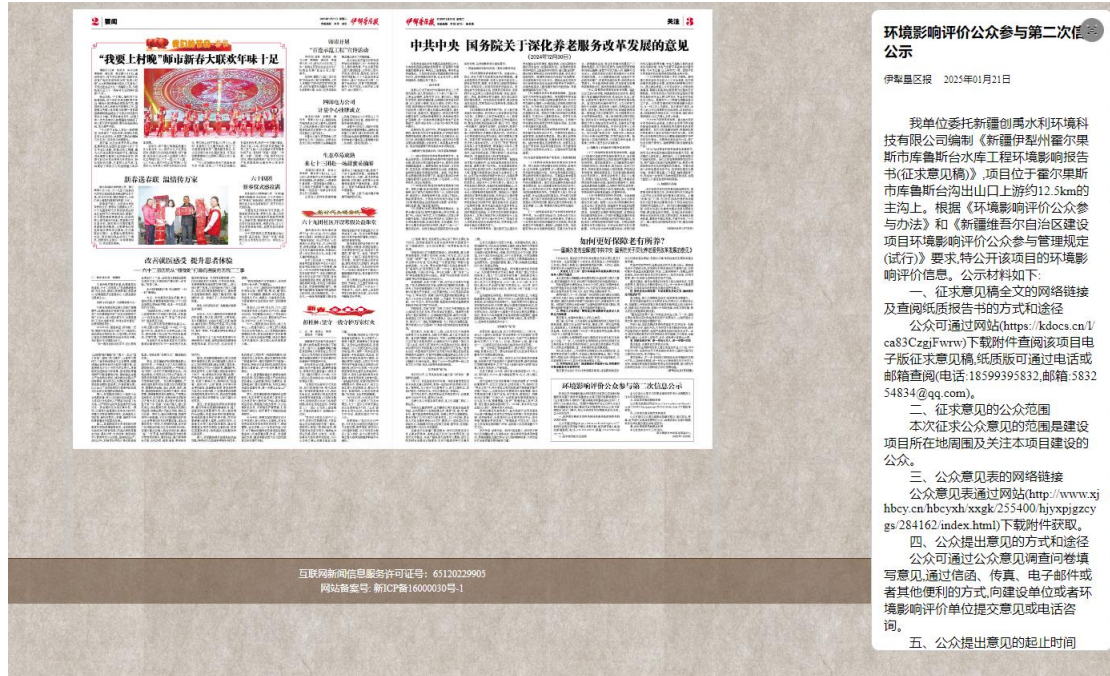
2 要闻

伊犁垦区报

伊犁垦区报

关注 3

"我要上村晚"师市新春大联欢年味十足

新春送春联 温情传万家

改善就医感受 提升患者体验

中共中央 国务院关于深化养老服务改革发展的意见

如何更好保障老有所养?

环境影响评价公众参与第二次信息公示

互联网新闻信息服务许可证号：65120229905
网站备案号: 新ICP备16000030号-1

环境影响评价公众参与第二次信息公示

伊犁垦区报 2025年01月21日

我单位委托新疆创禹水利环境科技有限公司编制《新疆伊犁州霍尔果斯市库鲁斯台水库工程环境影响报告书(征求意见稿)》,项目位于霍尔果斯市库鲁斯台沟出山口上游约12.5km的主沟上。根据《环境影响评价公众参与办法》和《新疆维吾尔自治区建设项目环境影响评价公众参与管理规定(试行)》要求,特公开该项目的环境影响评价信息。公示材料如下:

一、征求意见稿全文的网络链接及查阅纸质报告书的方式和途径

公众可通过网站(https://kdocs.cn/l/ca83CzgjFwrw)下载附件查阅该项目电子版征求意见稿,纸质版可通过电话或邮箱查阅(电话:18599395832,邮箱:583254834@qq.com)。

二、征求意见的公众范围

本次征求公众意见的范围是建设项目所在地周围及关注本项目建设的公众。

三、公众意见表的网络链接

公众意见表通过网站(http://www.xjhbcy.cn/hbcyxh/xxgk/255400/hjyxpjgzcygs/284162/index.html)下载附件获取。

四、公众提出意见的方式和途径

公众可通过公众意见调查问卷填写意见,通过信函、传真、电子邮件或者其他便利的方式,向建设单位或者环境影响评价单位提交意见或电话咨询。

五、公众提出意见的起止时间